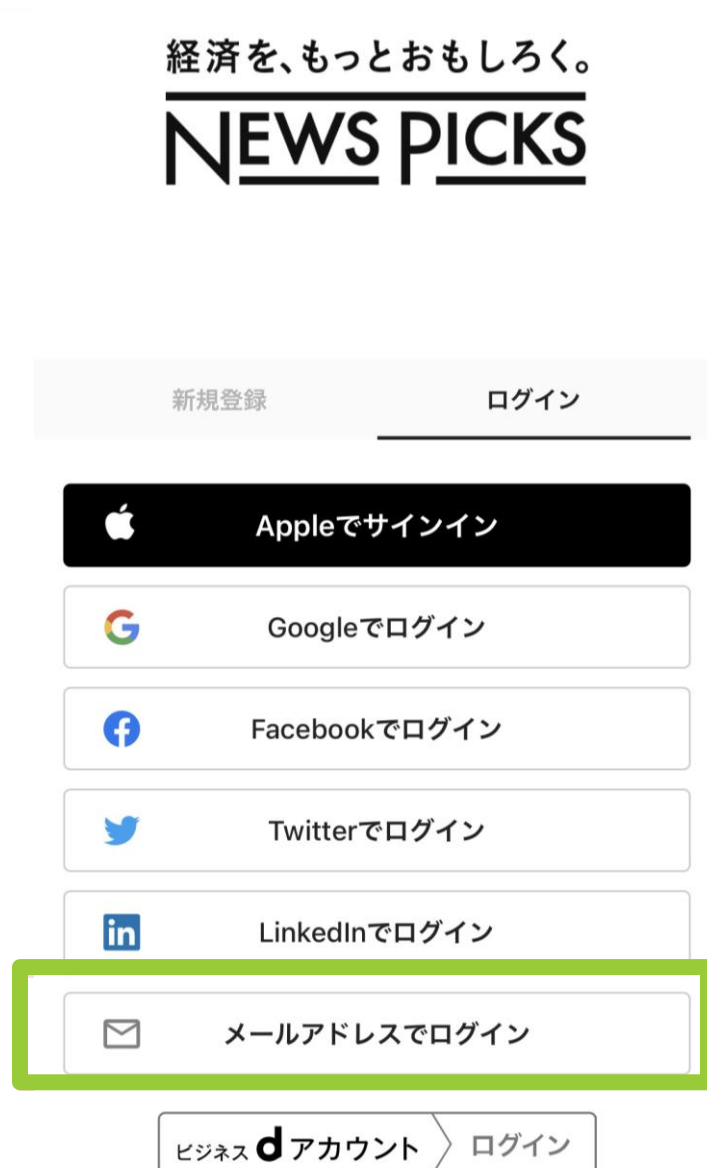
経済を、もっとおもしろく。
NEWS PICKS

新規登録
ログイン

Appleでサインイン
Googleでログイン
Facebookでログイン
Twitterでログイン
LinkedInでログイン
メールアドレスでログイン

ビジネス d アカウント ログイン